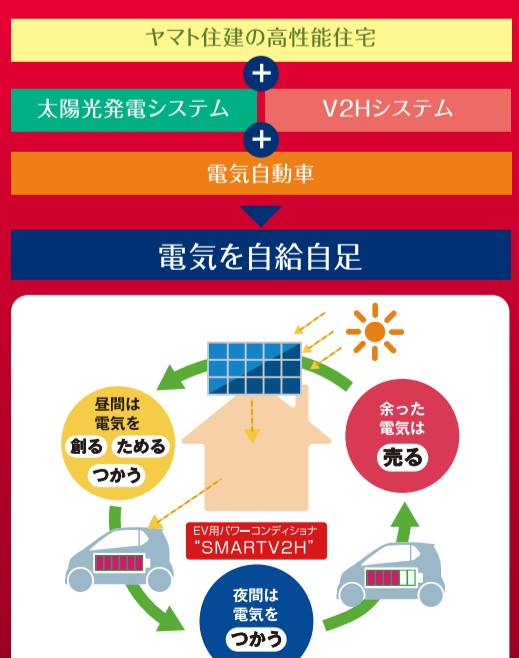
ヤマト住建の高性能住宅

+

太陽光発電システム

V2Hシステム

+

電気自動車

電気を自給自足

昼間は
電気を
創る ためる
つかう

余った
電気は
売る

EV用パワーコンディショナ
"SMARTV2H"

夜間は
電気を
つかう